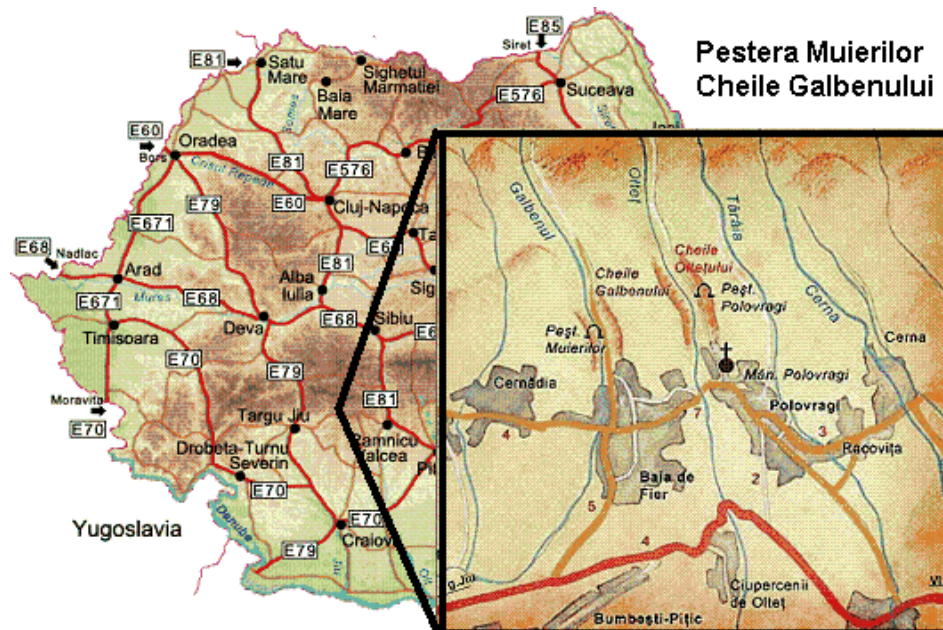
Pestera Muierilor
Cheile Galbenului

E85
Siret
E81
Satu Mare
Baia Mare
Sighetul Marmatiei
E576
Suceava
E60
Bors
Oradea
Crisul Repede
E81
E576
E60
Cluj-Napoca
E79
E671
E68
Nadlac
Arad
Mures
E68
E81
Alba Iulia
E671
Timisoara
Deva
E68
Sibiu
E70
E79
Moravita
E70
Targu Jiu
E81
Drobeta-Turnu Severin
Ramnicu Valcea
E70
E70
Yugoslavia
Danube
E79
Craiova

Galbenul
Oltet
Tărâia
Cheile Olteţului
Cheile Galbenului
Peşt. Polovragi
Cerna
Cerna
Peşt. Muierilor
Cernădia
Măn. Polovragi
Polovragi
7
4
3
Racoviţa
2
Baia de Fier
5
4
Ciupercenii de Olteţ
Bumbeşti-Piţic